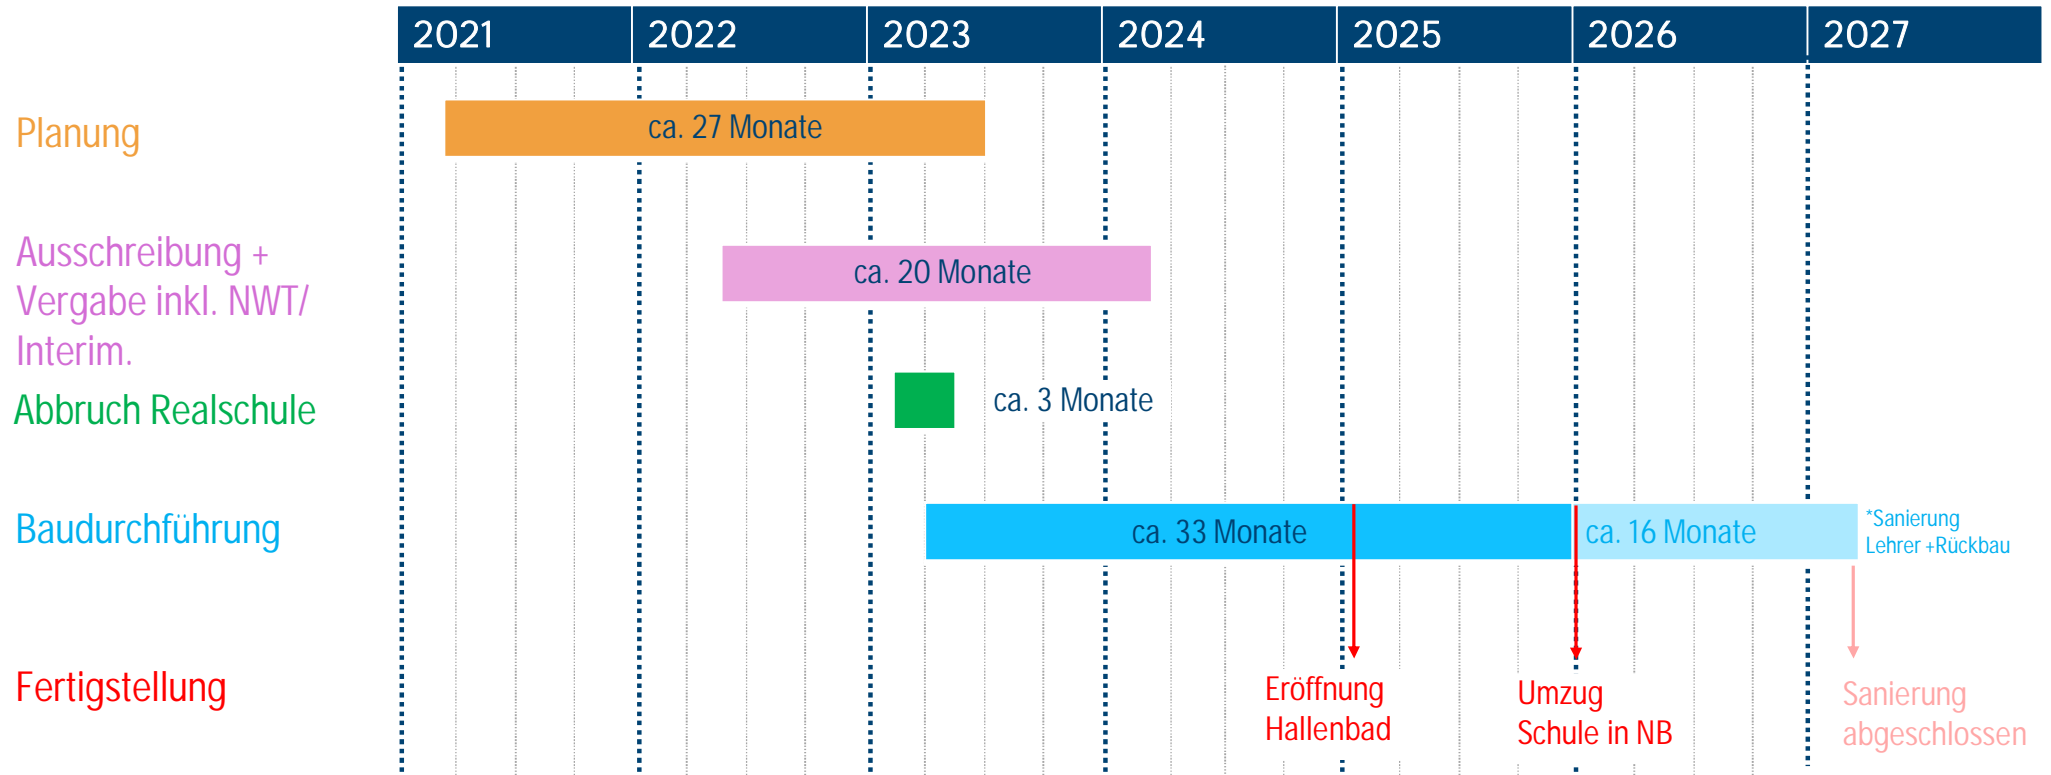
| 2021 | 2022 | 2023 | 2024 | 2025 | 2026 | 2027 |
|---|---|---|---|---|---|---|

Planung

ca. 27 Monate

Ausschreibung + Vergabe inkl. NWT/ Interim.

ca. 20 Monate

Abbruch Realschule

ca. 3 Monate

Baudurchführung

ca. 33 Monate

ca. 16 Monate

*Sanierung Lehrer +Rückbau

Fertigstellung

Eröffnung Hallenbad

Umzug Schule in NB

Sanierung abgeschlossen